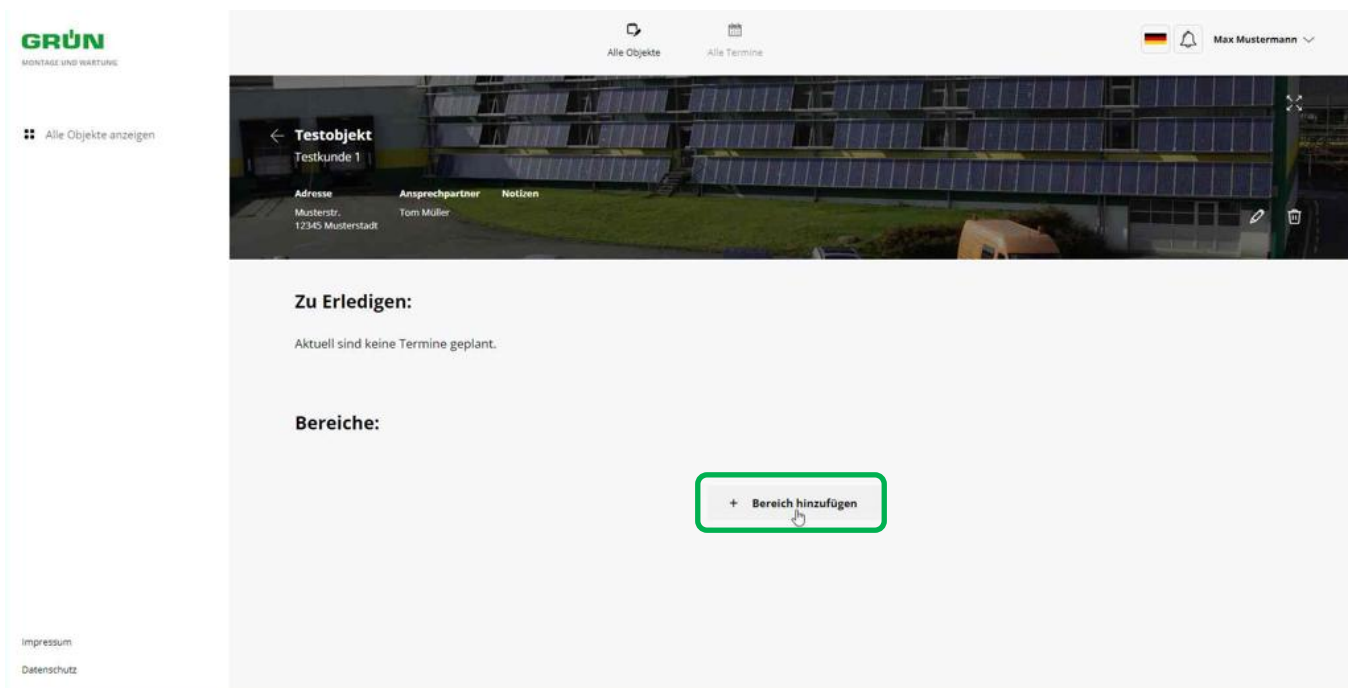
GRÜN
MONTAGE UND WARTUNG

Alle Objekte anzeigen

Alle Objekte

Alle Termine

Max Mustermann

Testobjekt
Testkunde 1

Adresse
Musterstr.
12345 Musterstadt

Ansprechpartner
Tom Müller

Notizen

Zu Erledigen:

Aktuell sind keine Termine geplant.

Bereiche:

+ Bereich hinzufügen

Impressum

Datenschutz